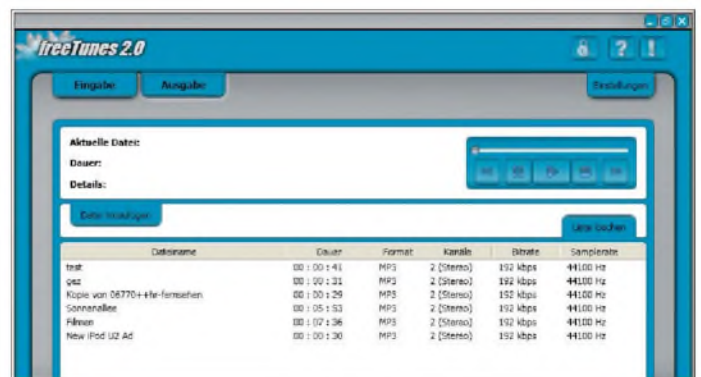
freeTunes 2.0

Eingabe
Ausgabe
Einstellungen

Aktuelle Datei:
Dauer:
Details:

Datei hinzufügen
Liste löschen

| Dateiname | Dauer | Format | Kanäle | Bitrate | Samplerate |
|---|---|---|---|---|---|
| test | 00 : 00 : 41 | MP3 | 2 (Stereo) | 192 kbps | 44100 Hz |
| gez | 00 : 00 : 31 | MP3 | 2 (Stereo) | 192 kbps | 44100 Hz |
| Kopie von 08770++hr-fernsehen | 00 : 00 : 29 | MP3 | 2 (Stereo) | 192 kbps | 44100 Hz |
| Sonnenallee | 00 : 05 : 53 | MP3 | 2 (Stereo) | 192 kbps | 44100 Hz |
| Filmen | 00 : 07 : 36 | MP3 | 2 (Stereo) | 192 kbps | 44100 Hz |
| New iPod U2 Ad | 00 : 00 : 30 | MP3 | 2 (Stereo) | 192 kbps | 44100 Hz |